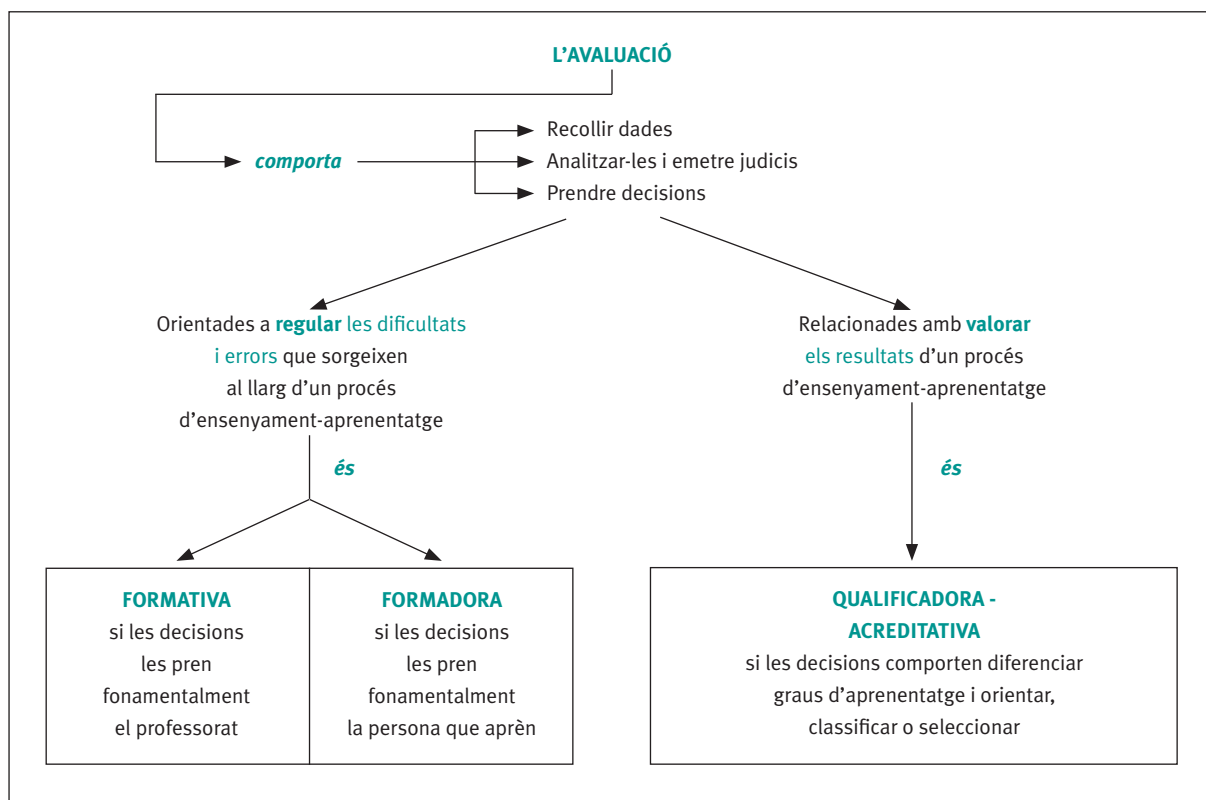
L’AVALUACIÓ

comporta

Recollir dades
Analitzar-les i emetre judicis
Prendre decisions

Orientades a regular les dificultats i errors que sorgeixen al llarg d’un procés d’ensenyament-aprenentatge

és

Relacionades amb valorar els resultats d’un procés d’ensenyament-aprenentatge

és

FORMATIVA
si les decisions les pren fonamentalment el professorat

FORMADORA
si les decisions les pren fonamentalment la persona que aprèn

QUALIFICADORA - ACREDITATIVA
si les decisions comporten diferenciar graus d’aprenentatge i orientar, classificar o seleccionar